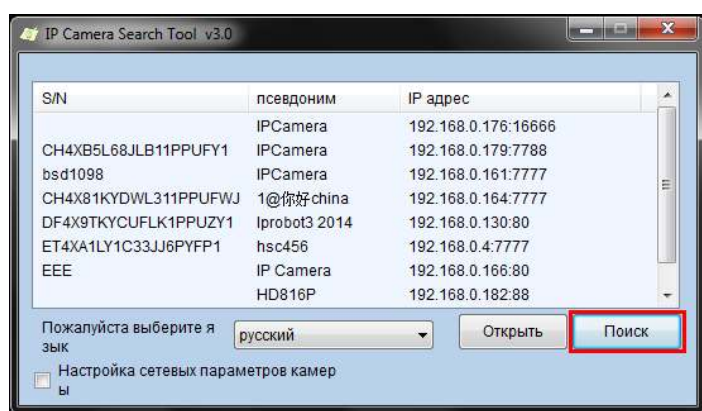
IP Camera Search Tool v3.0

| S/N | псевдоним | IP адрес |
|---|---|---|
| | IPCamera | 192.168.0.176:16666 |
| CH4XB5L68JLB11PPUFY1 | IPCamera | 192.168.0.179:7788 |
| bsd1098 | IPCamera | 192.168.0.161:7777 |
| CH4X81KYDWL311PPUFWJ | 1@你好china | 192.168.0.164:7777 |
| DF4X9TKYCUFLK1PPUZY1 | Iprobot3 2014 | 192.168.0.130:80 |
| ET4XA1LY1C33JJ6PYFP1 | hsc456 | 192.168.0.4:7777 |
| EEE | IP Camera | 192.168.0.166:80 |
| | HD816P | 192.168.0.182:88 |

Пожалуйста выберите язык
русский
Открыть
Поиск
Настройка сетевых параметров камеры